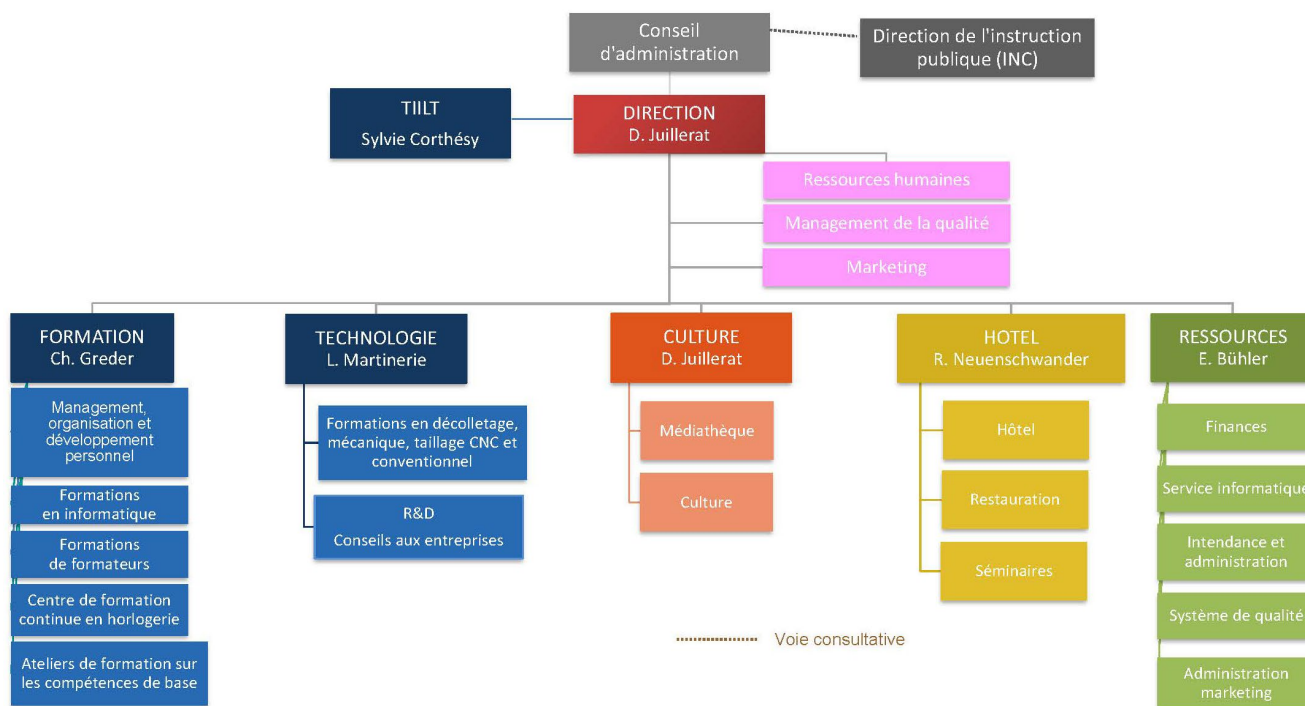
Conseil d'administration

Direction de l'instruction publique (INC)

TIILT
Sylvie Corthésy

DIRECTION
D. Juillerat

Ressources humaines

Management de la qualité

Marketing

FORMATION
Ch. Greder

Management, organisation et développement personnel

Formations en informatique

Formations de formateurs

Centre de formation continue en horlogerie

Ateliers de formation sur les compétences de base

TECHNOLOGIE
L. Martinerie

Formations en décolletage, mécanique, taillage CNC et conventionnel

R&D
Conseils aux entreprises

CULTURE
D. Juillerat

Médiathèque

Culture

HOTEL
R. Neuenschwander

Hôtel

Restauration

Séminaires

RESSOURCES
E. Bühler

Finances

Service informatique

Intendance et administration

Système de qualité

Administration marketing

Voie consultative